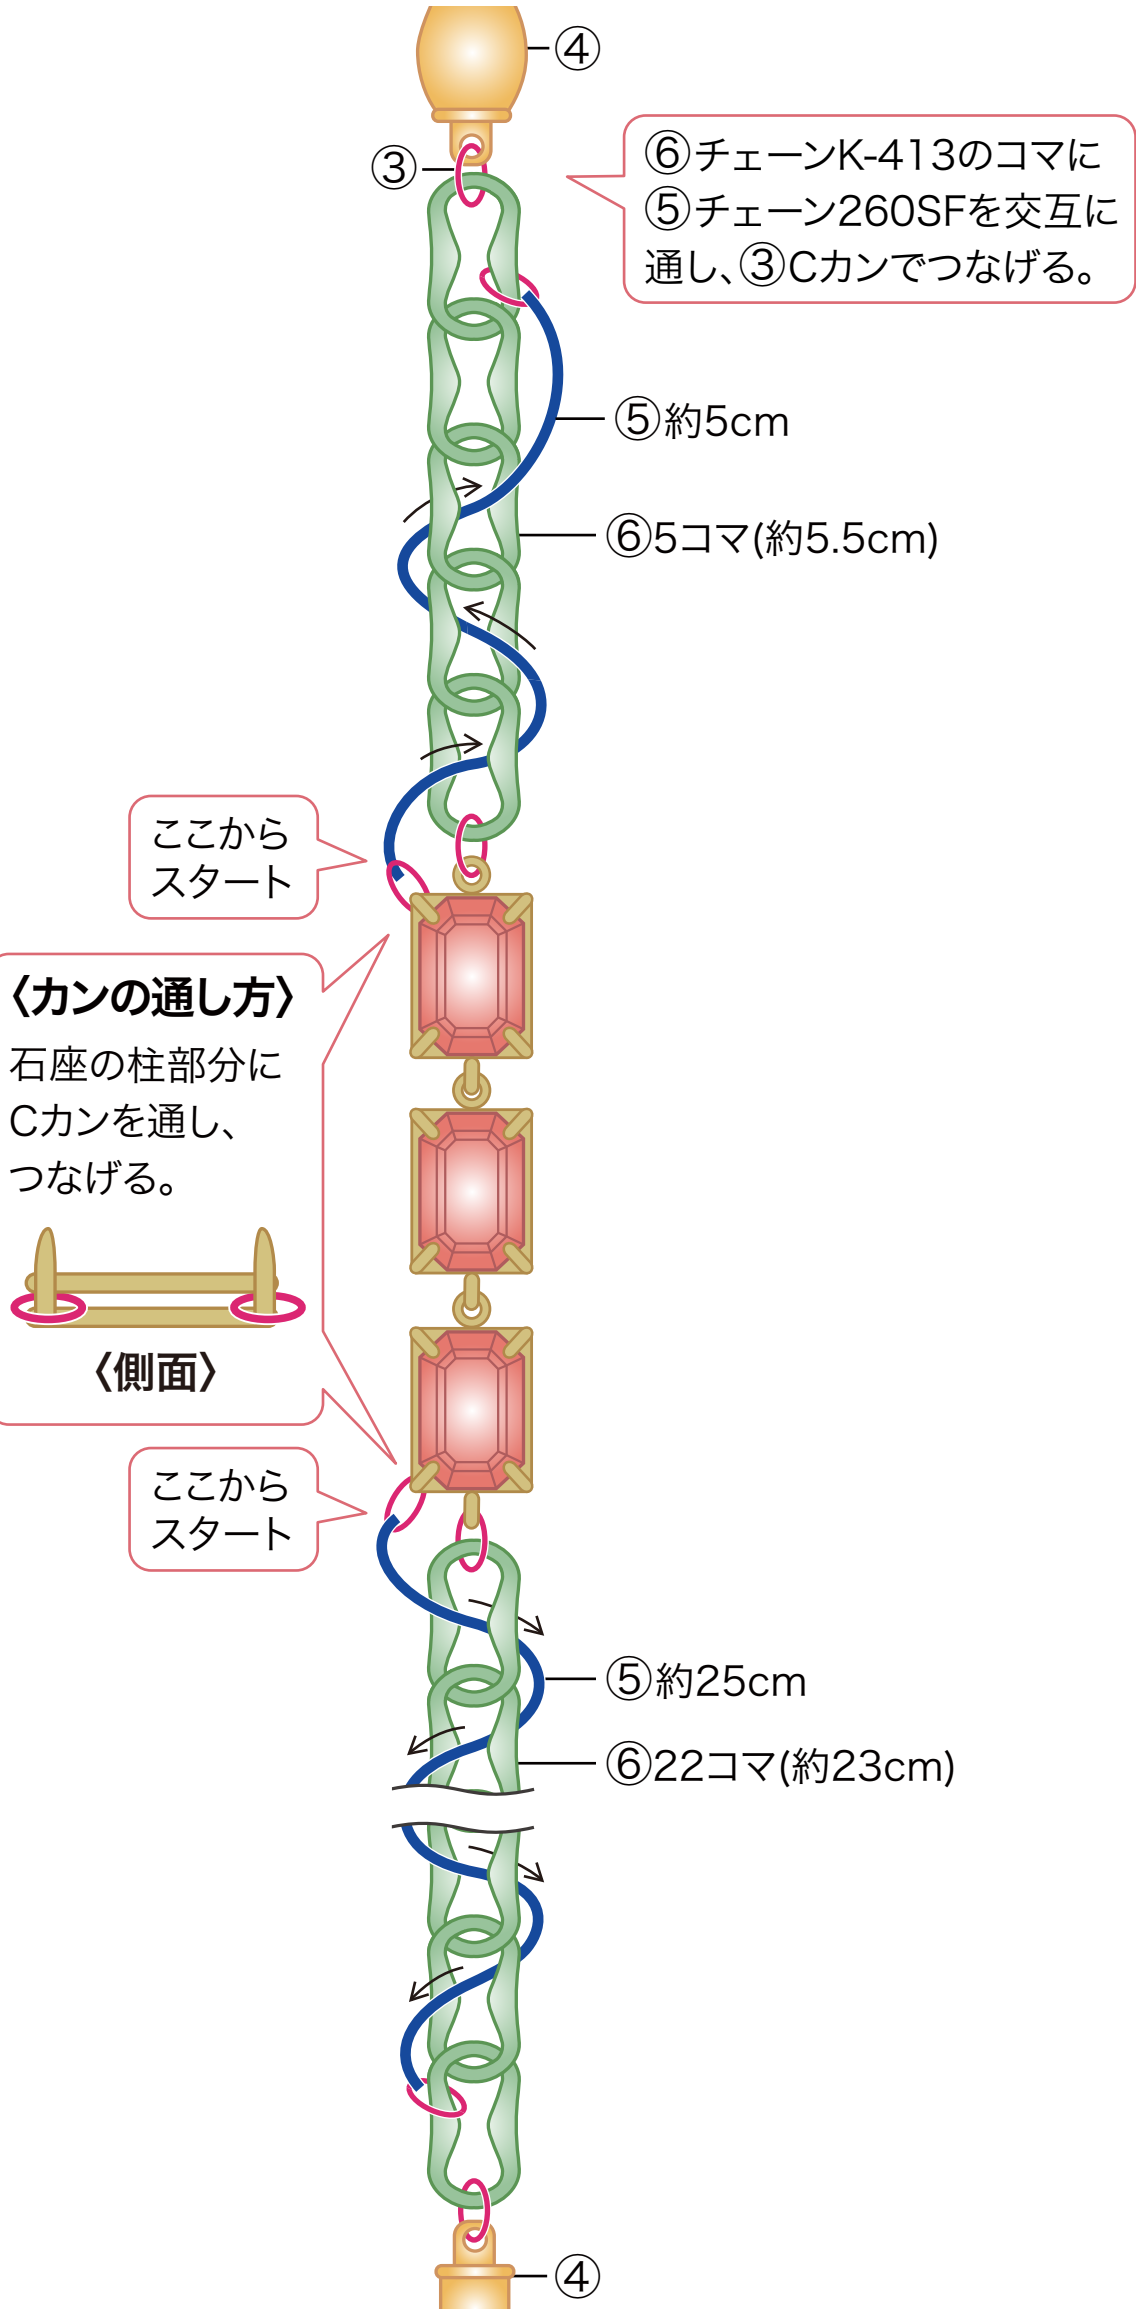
④

③

⑥チェーンK-413のコマに⑤チェーン260SFを交互に通し、③Cカンでつなげる。

⑤約5cm

⑥5コマ(約5.5cm)

ここからスタート

〈カンの通し方〉

石座の柱部分にCカンを通し、つなげる。

〈側面〉

ここからスタート

⑤約25cm

⑥22コマ(約23cm)

④